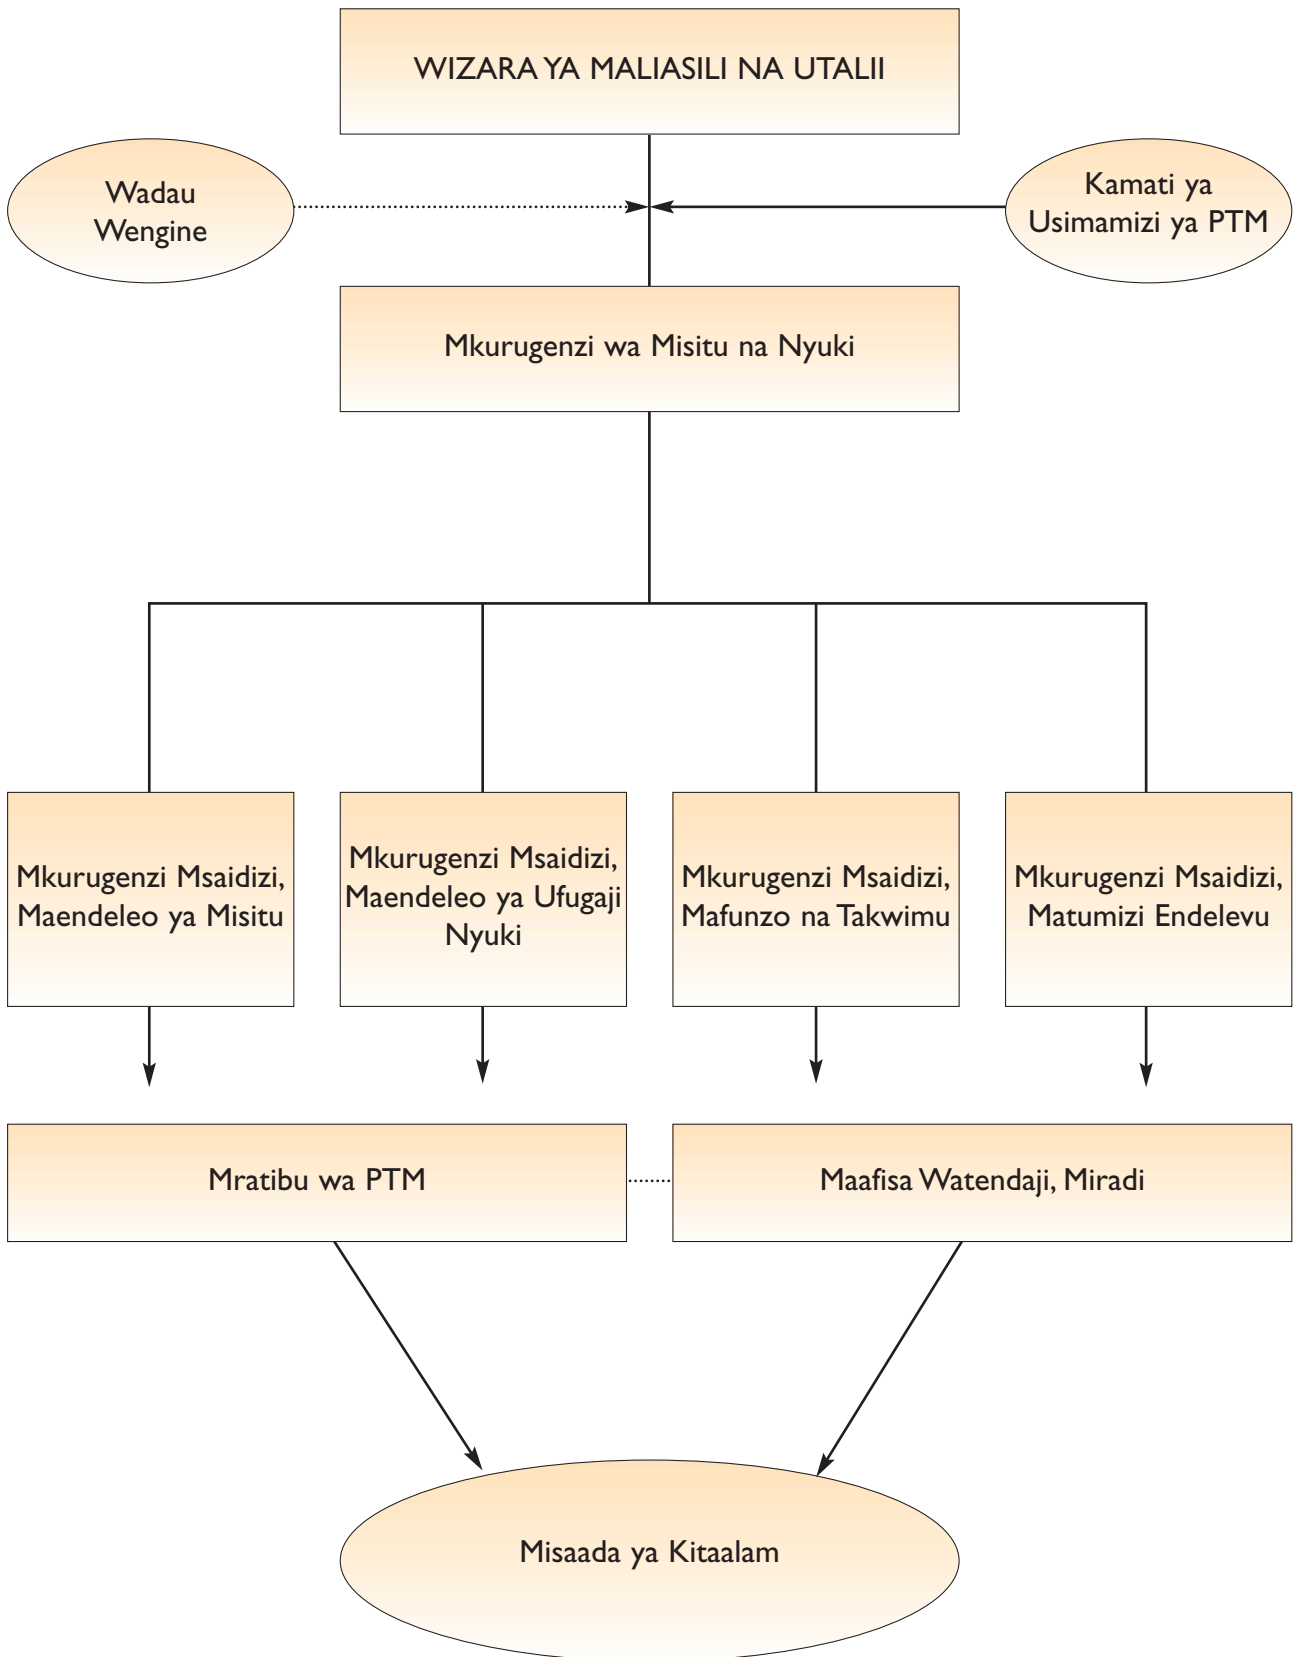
WIZARA YA MALIASILI NA UTALII

Wadau Wengine

Kamati ya Usimamizi ya PTM

Mkurugenzi wa Misitu na Nyuki

Mkurugenzi Msaidizi, Maendeleo ya Misitu

Mkurugenzi Msaidizi, Maendeleo ya Ufugaji Nyuki

Mkurugenzi Msaidizi, Mafunzo na Takwimu

Mkurugenzi Msaidizi, Matumizi Endelevu

Mratibu wa PTM

Maafisa Watendaji, Miradi

Misaada ya Kitaalam